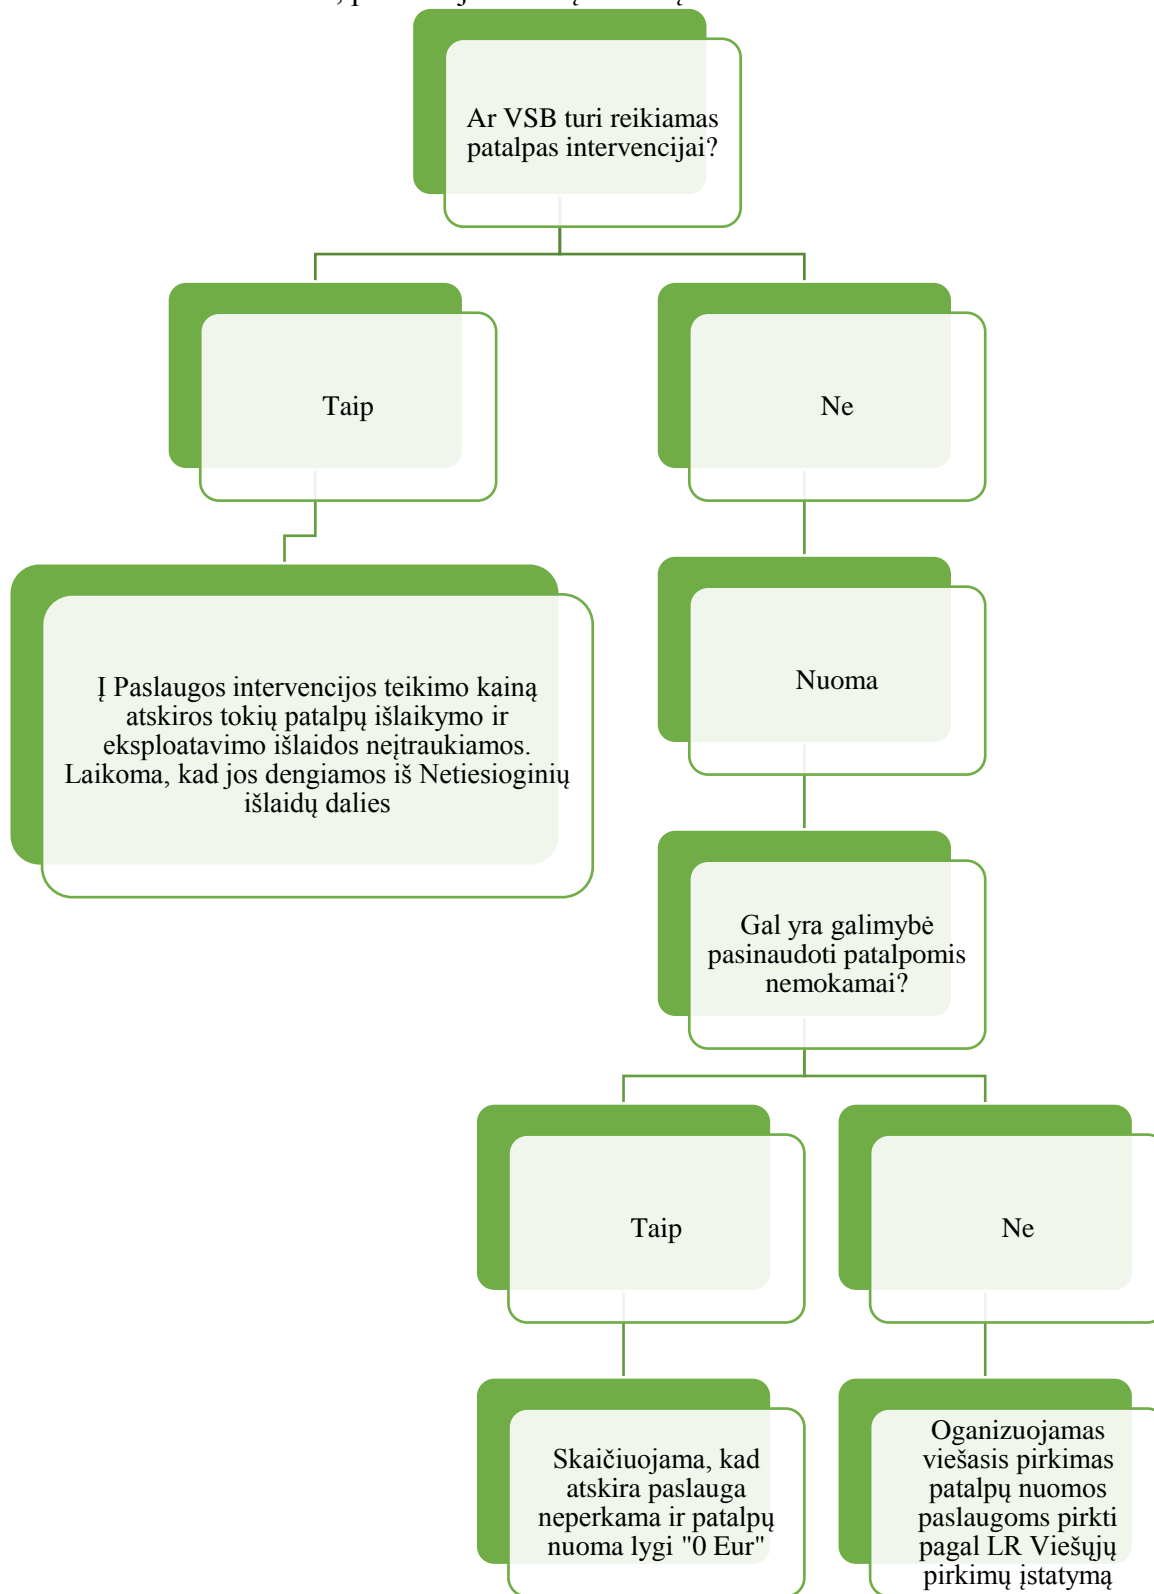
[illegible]

Ar VSB turi reikiamas patalpas intervencijai?

Taip

Ne

Į Paslaugos intervencijos teikimo kainą atskiros tokių patalpų išlaikymo ir eksploatavimo išlaidos neįtraukiamos. Laikoma, kad jos dengiamos iš Netiesioginių išlaidų dalies

Nuoma

Gal yra galimybė pasinaudoti patalpomis nemokamai?

Taip

Ne

Skaičiuojama, kad atskira paslauga neperkama ir patalpų nuoma lygi "0 Eur"

Oganizuojamas viešasis pirkimas patalpų nuomos paslaugoms pirkti pagal LR Viešųjų pirkimų įstatymą